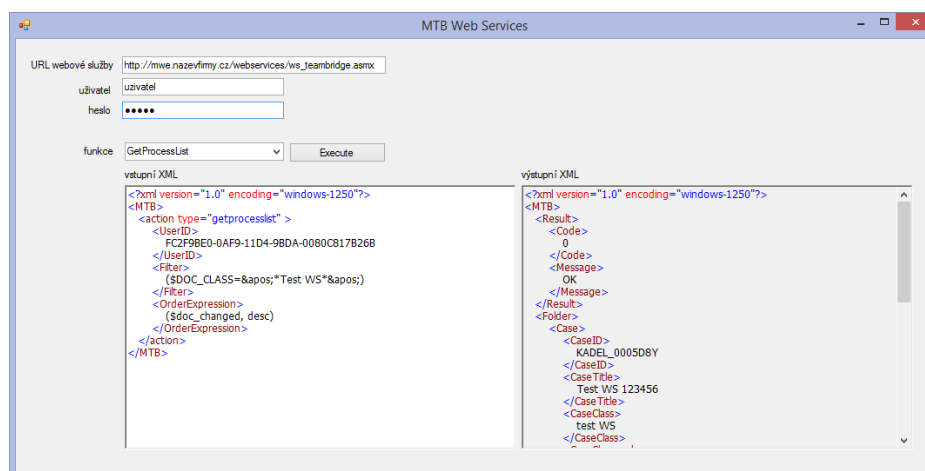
MTB Web Services

URL webové služby http://mwe.nazevfirmy.cz/webservices/ws_teambridge.asmx
uživatel uzivatel
heslo •••••

funkce GetProcessList Execute

vstupní XML

<?xml version="1.0" encoding="windows-1250"?>
<MTB>
<action type="getprocesslist" >
<UserID>
FC2F9BE0-0AF9-11D4-9BDA-0080C817B26B
</UserID>
<Filter>
($DOC_CLASS=&apos;*Test WS*&apos;)
</Filter>
<OrderExpression>
($doc_changed, desc)
</OrderExpression>
</action>
</MTB>

výstupní XML

<?xml version="1.0" encoding="windows-1250"?>
<MTB>
<Result>
<Code>
0
</Code>
<Message>
OK
</Message>
</Result>
<Folder>
<Case>
<CaseID>
KADEL_0005D8Y
</CaseID>
<CaseTitle>
Test WS 123456
</CaseTitle>
<CaseClass>
test WS
</CaseClass>
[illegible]